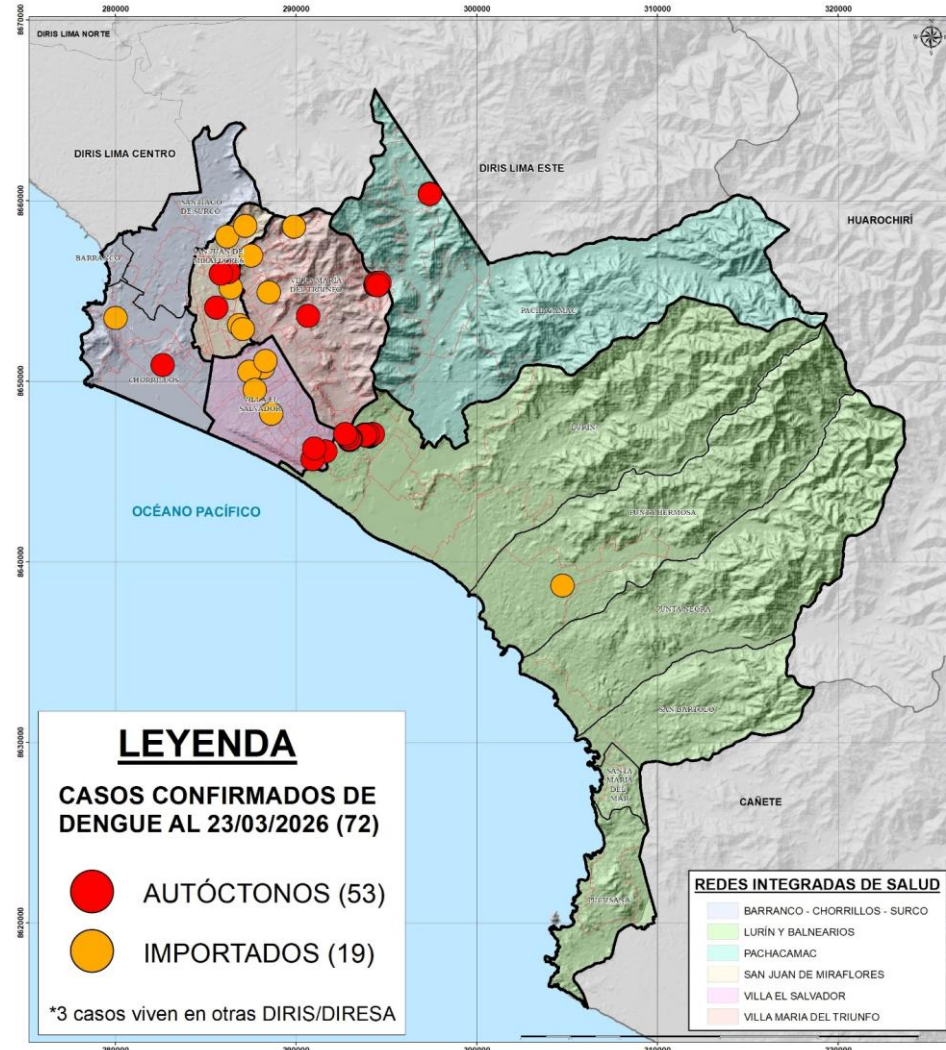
280000
290000
300000
310000
320000

8670000
8660000
8650000
8640000
8630000
8620000

DIRIS LIMA NORTE

DIRIS LIMA CENTRO

DIRIS LIMA ESTE

HUAROCHIRÍ

SANTIAGO DE SURCO

BARRANCO

SAN JUAN DE MIRAFLORES

VILLA MARIA DEL TRIUNFO

PACHACAMAC

CHORRILLOS

VILLA EL SALVADOR

LURIN

OCÉANO PACÍFICO

PUNTA HERMOSA

PUNTA NEGRA

SAN BARTOLO

SANTA MARIA DEL MAR

PUCUSANA

CAÑETE

LEYENDA

CASOS CONFIRMADOS DE DENGUE AL 23/03/2026 (72)

AUTÓCTONOS (53)

IMPORTADOS (19)

*3 casos viven en otras DIRIS/DIRESA

REDES INTEGRADAS DE SALUD

BARRANCO - CHORRILLOS - SURCO

LURÍN Y BALNEARIOS

PACHACAMAC

SAN JUAN DE MIRAFLORES

VILLA EL SALVADOR

VILLA MARIA DEL TRIUNFO

280000
290000
300000
310000
320000